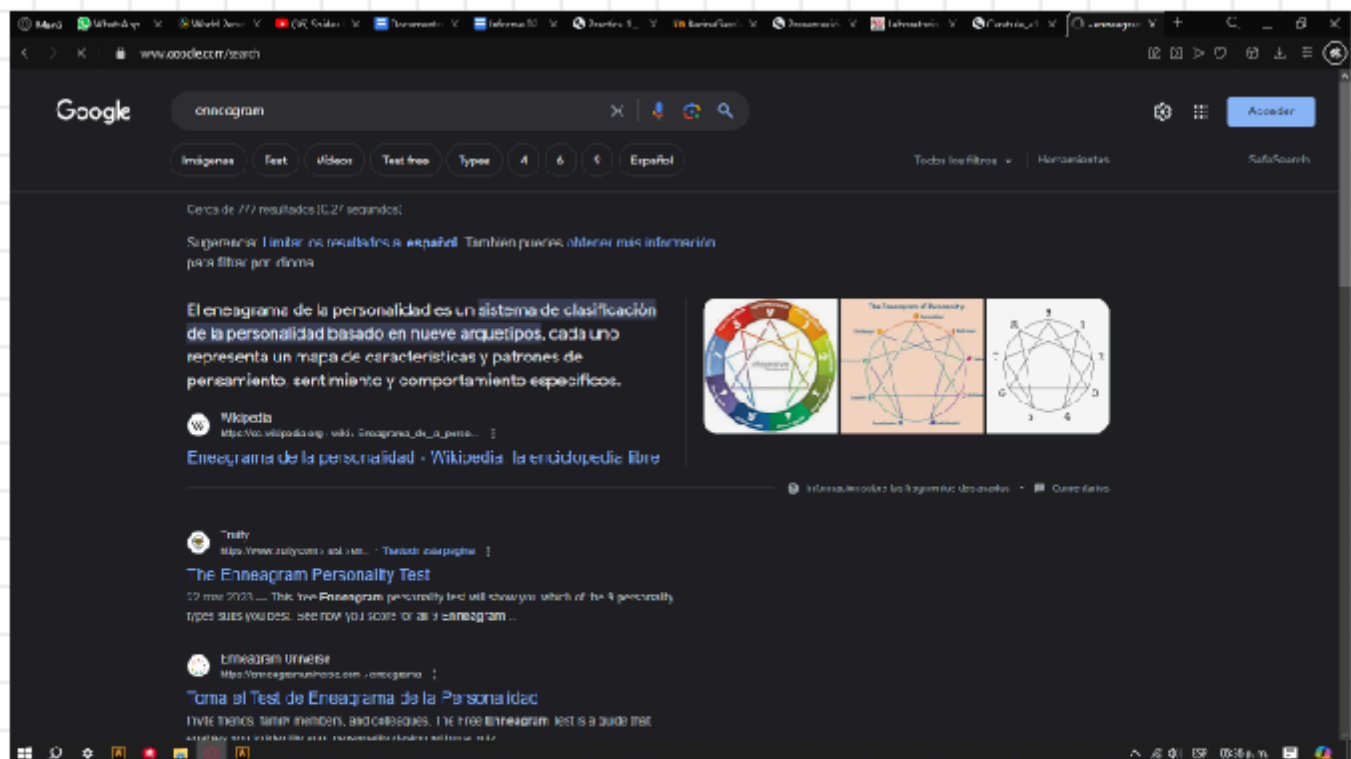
Mercl WhatsApp World Zero QR Scidor Documento Informe 10 Practica 1 BarinaGarri Presentación Infoestación Construir enneagram

www.google.com/search

Google

enneagram

Acceder

Imágenes Test Vídeos Test free Types 4 6 9 Español

Todos los filtros Herramientas SafeSearch

Cerca de 777 resultados (0,27 segundos)

Sugerencia: Limitar los resultados a español. También puedes obtener más información para filtrar por idioma

El eneagrama de la personalidad es un sistema de clasificación de la personalidad basado en nueve arquetipos, cada uno representa un mapa de características y patrones de pensamiento, sentimiento y comportamiento específicos.

Wikipedia
https://es.wikipedia.org › wiki › Eneagrama_de_la_perso...

Eneagrama de la personalidad - Wikipedia, la enciclopedia libre

The Enneagram of Personality

Información sobre los fragmentos destacados • Comentarios

Truity
https://www.truity.com › test › en... › Traducir esta página

The Enneagram Personality Test

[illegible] 2023 — This free Enneagram personality test will show you which of the 9 personality types suits you best. See how you score for all 9 Enneagram ...

Enneagram Universe
https://enneagramuniverse.com › eneagrama

Toma el Test de Eneagrama de la Personalidad

Invite friends, family members, and colleagues. The free Enneagram test is a guide that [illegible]

ESP 03:30 p. m.